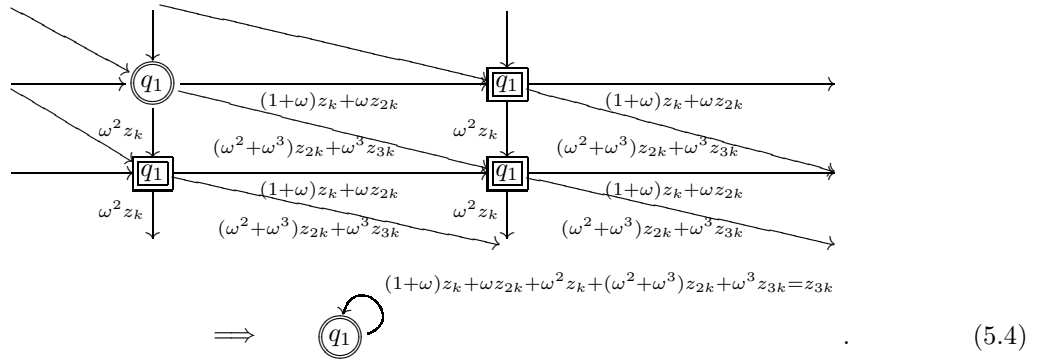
$q_1$

$(1+\omega)z_k+\omega z_{2k}$

$q_1$

$(1+\omega)z_k+\omega z_{2k}$

$\omega^2 z_k$

$(\omega^2+\omega^3)z_{2k}+\omega^3 z_{3k}$

$\omega^2 z_k$

$(\omega^2+\omega^3)z_{2k}+\omega^3 z_{3k}$

$q_1$

$(1+\omega)z_k+\omega z_{2k}$

$q_1$

$(1+\omega)z_k+\omega z_{2k}$

$\omega^2 z_k$

$(\omega^2+\omega^3)z_{2k}+\omega^3 z_{3k}$

$\omega^2 z_k$

$(\omega^2+\omega^3)z_{2k}+\omega^3 z_{3k}$

$(1+\omega)z_k+\omega z_{2k}+\omega^2 z_k+(\omega^2+\omega^3)z_{2k}+\omega^3 z_{3k}=z_{3k}$

$\Longrightarrow$ $q_1$ . (5.4)